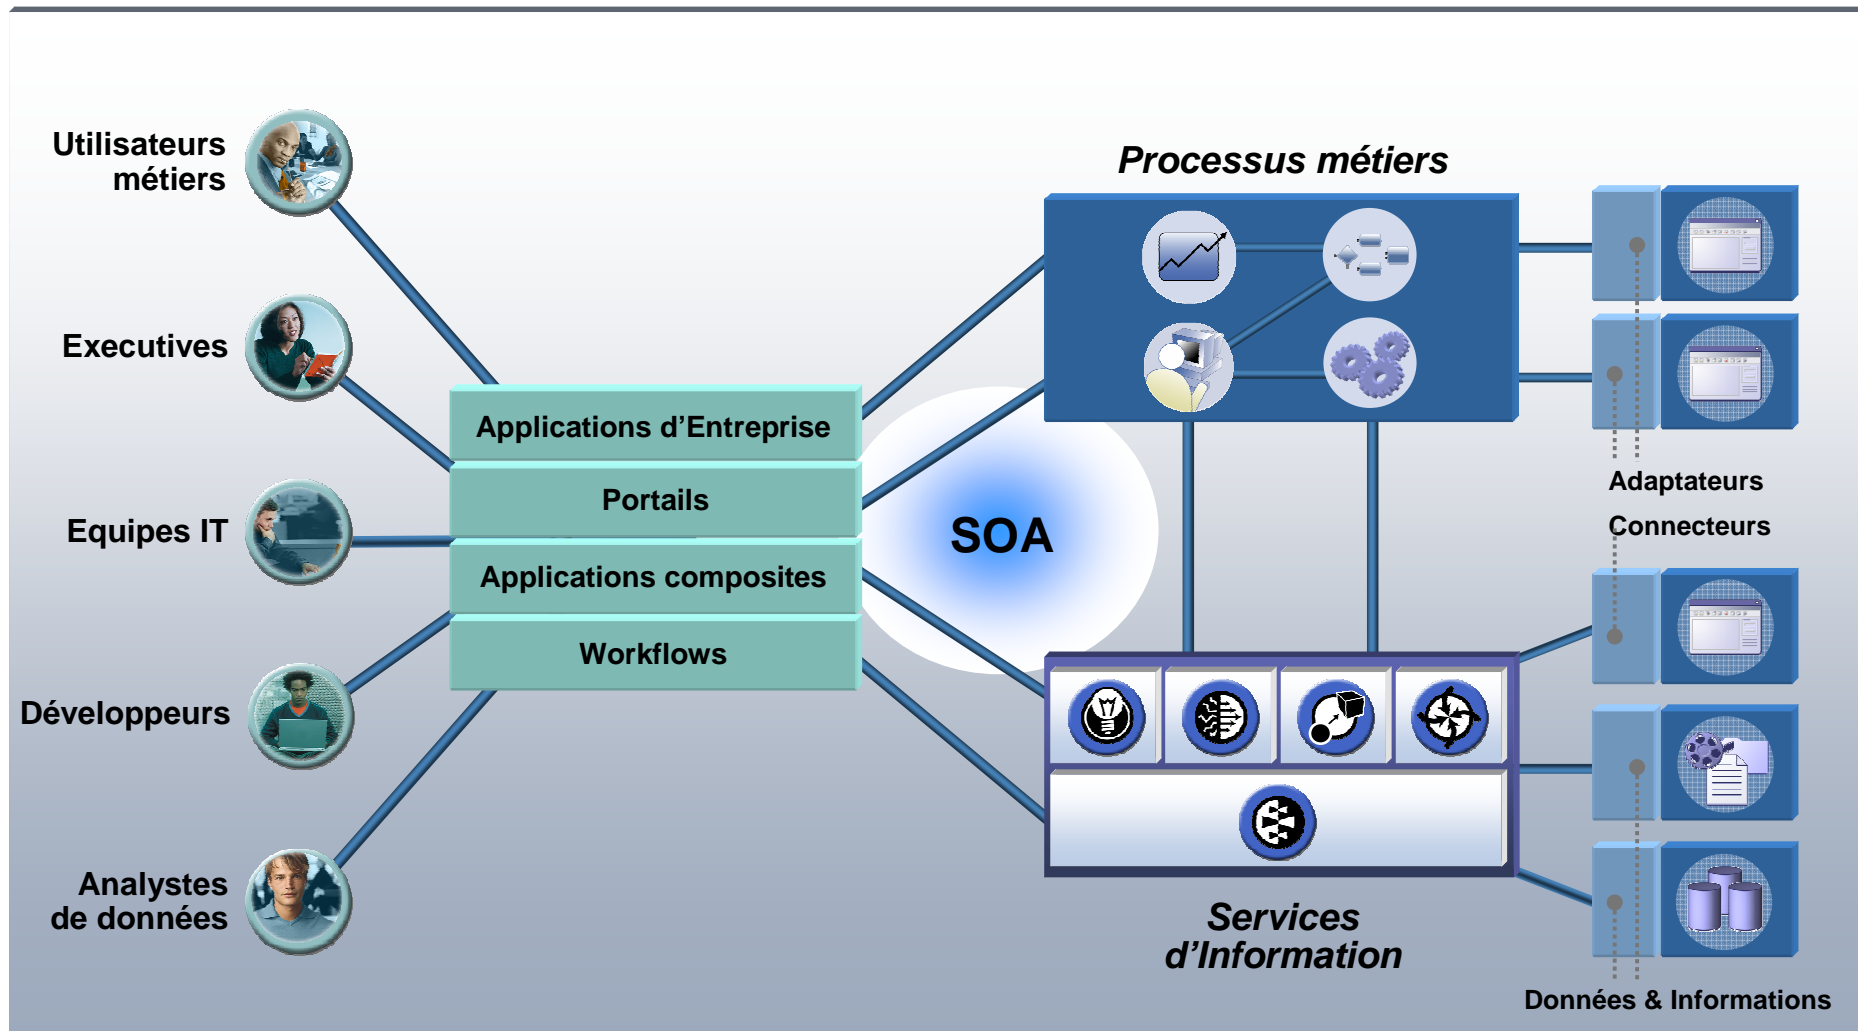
Utilisateurs métiers

Executives

Equipes IT

Développeurs

Analystes de données

Applications d’Entreprise

Portails

Applications composites

Workflows

SOA

Processus métiers

Adaptateurs

Connecteurs

Services d’Information

Données & Informations